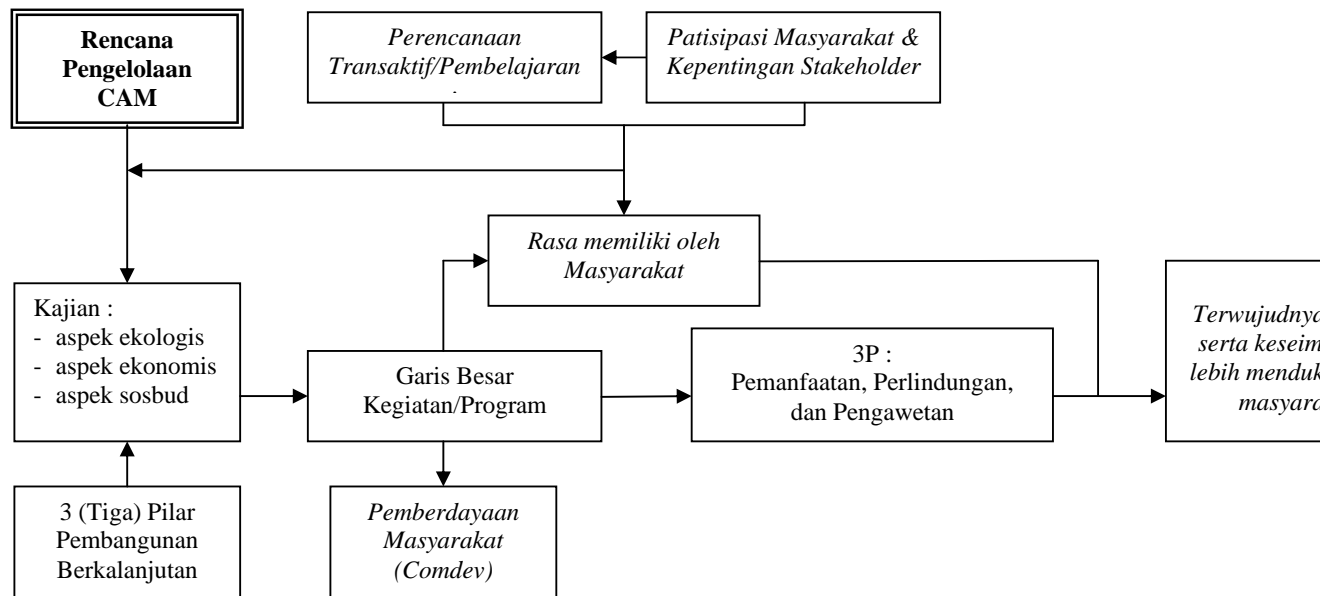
**Rencana Pengelolaan CAM**

*Perencanaan Transaktif/Pembelajaran*

*Patisipasi Masyarakat & Kepentingan Stakeholder*

*Rasa memiliki oleh Masyarakat*

Kajian :
- aspek ekologis
- aspek ekonomis
- aspek sosbud

Garis Besar Kegiatan/Program

3P : Pemanfaatan, Perlindungan, dan Pengawetan

*Terwujudnya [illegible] serta keseim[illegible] lebih menduk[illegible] masyara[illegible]*

3 (Tiga) Pilar Pembangunan Berkalanjutan

*Pemberdayaan Masyarakat (Comdev)*